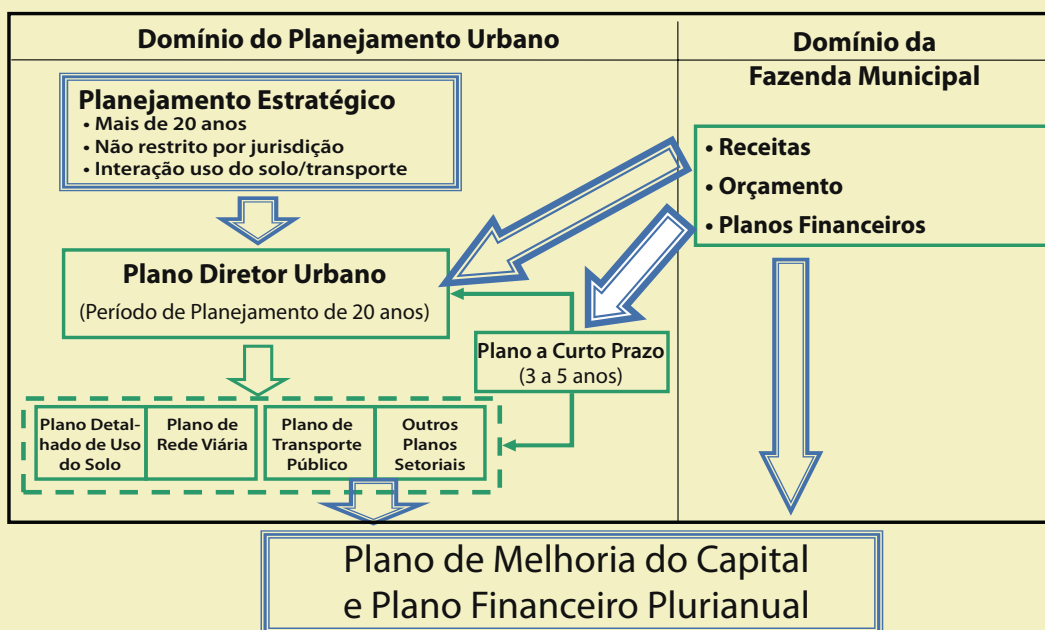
Domínio do Planejamento Urbano

Domínio da Fazenda Municipal

Planejamento Estratégico
• Mais de 20 anos
• Não restrito por jurisdição
• Interação uso do solo/transporte

• Receitas
• Orçamento
• Planos Financeiros

Plano Diretor Urbano
(Período de Planejamento de 20 anos)

Plano a Curto Prazo
(3 a 5 anos)

Plano Detalhado de Uso do Solo

Plano de Rede Viária

Plano de Transporte Público

Outros Planos Setoriais

Plano de Melhoria do Capital e Plano Financeiro Plurianual